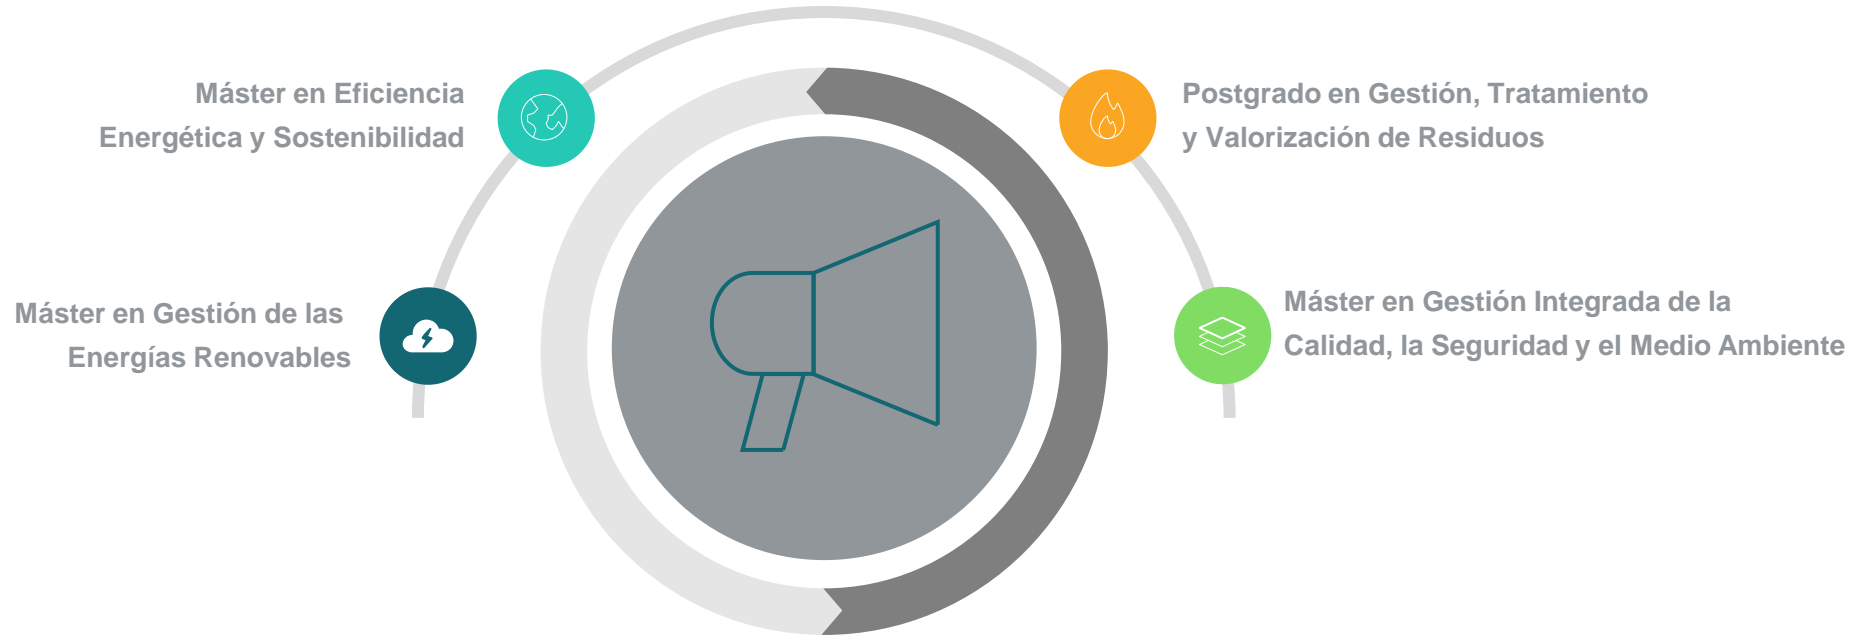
Máster en Eficiencia Energética y Sostenibilidad

Postgrado en Gestión, Tratamiento y Valorización de Residuos

Máster en Gestión de las Energías Renovables

Máster en Gestión Integrada de la Calidad, la Seguridad y el Medio Ambiente